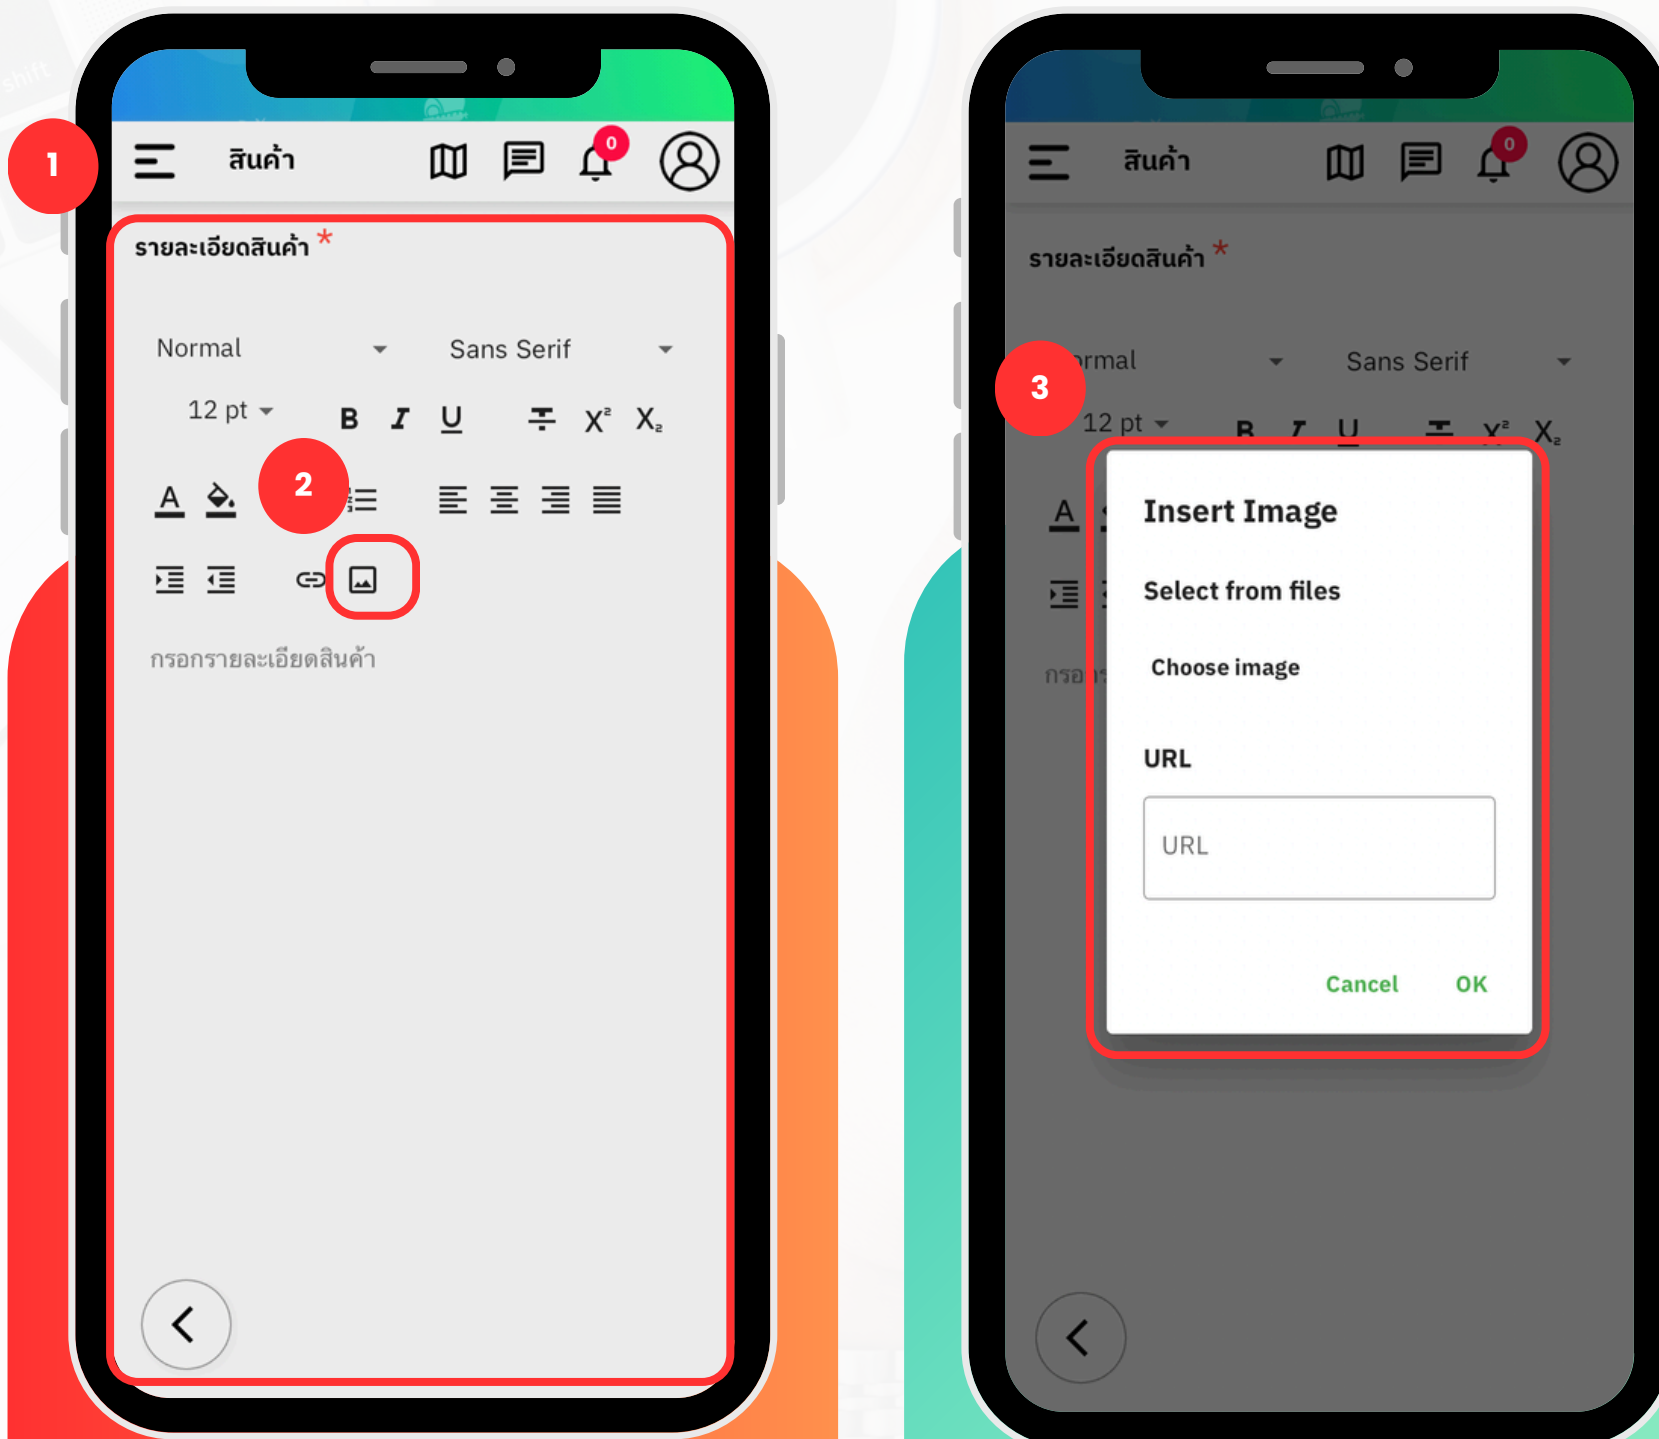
1

สินค้า

0

รายละเอียดสินค้า *

Normal

Sans Serif

12 pt

B I U

X² X₂

A

2

กรอกรายละเอียดสินค้า

สินค้า

0

รายละเอียดสินค้า *

rmal

Sans Serif

3

12 pt

B I U

X² X₂

A

กรอ

Insert Image

Select from files

Choose image

URL

URL

Cancel

OK